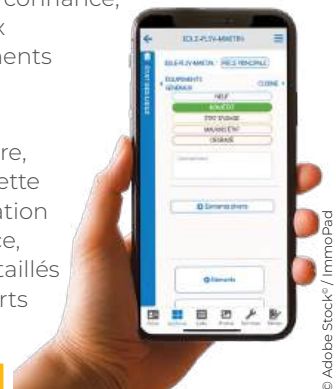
confiance,
x
ments

re,
ette
ation
e,
taillés
rts

EDLE-FLSV-MARTIN
EDLE-FLSV-MARTIN
PIÈCE PRINCIPALE
ÉQUIPEMENTS GÉNÉRAUX
CLOSNE
NEUF
BON ÉTAT
ÉTAT D'USAGE
MAUVAIS ÉTAT
DÉGRADÉ
Commentaire
Demande divers
Demande

© Adobe Stock® / ImmoPad